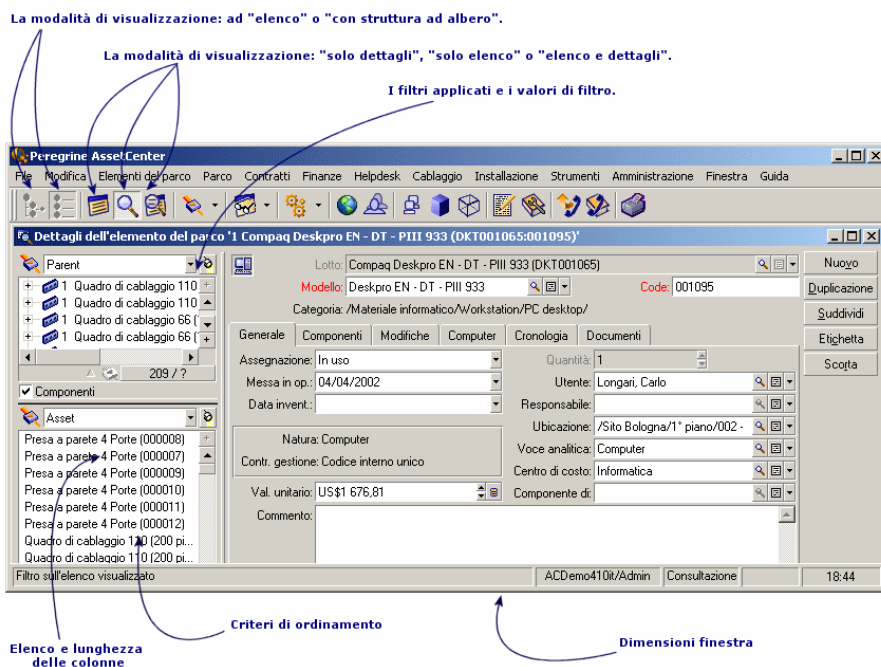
La modalità di visualizzazione: ad "elenco" o "con struttura ad albero".

La modalità di visualizzazione: "solo dettagli", "solo elenco" o "elenco e dettagli".

I filtri applicati e i valori di filtro.

Peregrine AssetCenter

File Modifica Elementi del parco Parco Contratti Finanze Helpdesk Cablaggio Installazione Strumenti Amministrazione Finestra Guida

Dettagli dell'elemento del parco '1 Compaq Deskpro EN - DT - PIII 933 (DKT001065:001095)'

Parent

1 Quadro di cablaggio 110
1 Quadro di cablaggio 110
1 Quadro di cablaggio 66 (
1 Quadro di cablaggio 66 (

209 / ?

Componenti

Asset

Presa a parete 4 Porte (000008)
Presa a parete 4 Porte (000007)
Presa a parete 4 Porte (000009)
Presa a parete 4 Porte (000010)
Presa a parete 4 Porte (000011)
Presa a parete 4 Porte (000012)
Quadro di cablaggio 110 (200 pi...
Quadro di cablaggio 110 (200 pi...

Lotto: Compaq Deskpro EN - DT - PIII 933 (DKT001065)

Modello: Deskpro EN - DT - PIII 933

Code: 001095

Categoria: /Materiale informatico/Workstation/PC desktop/

Generale | Componenti | Modifiche | Computer | Cronologia | Documenti

Assegnazione: In uso

Messa in op.: 04/04/2002

Data invent.:

Natura: Computer

Contr. gestione: Codice interno unico

Val. unitario: US$1 676,81

Commento:

Quantità: 1

Utente: Longari, Carlo

Responsabile:

Ubicazione: /Sito Bologna/1° piano/002 -

Voce analitica: Computer

Centro di costo: Informatica

Componente di:

Nuovo

Duplicazione

Suddividi

Etichetta

Scorta

Filtro sull'elenco visualizzato

ACDemo410it/Admin

Consultazione

18:44

Elenco e lunghezza delle colonne

Criteri di ordinamento

Dimensioni finestra